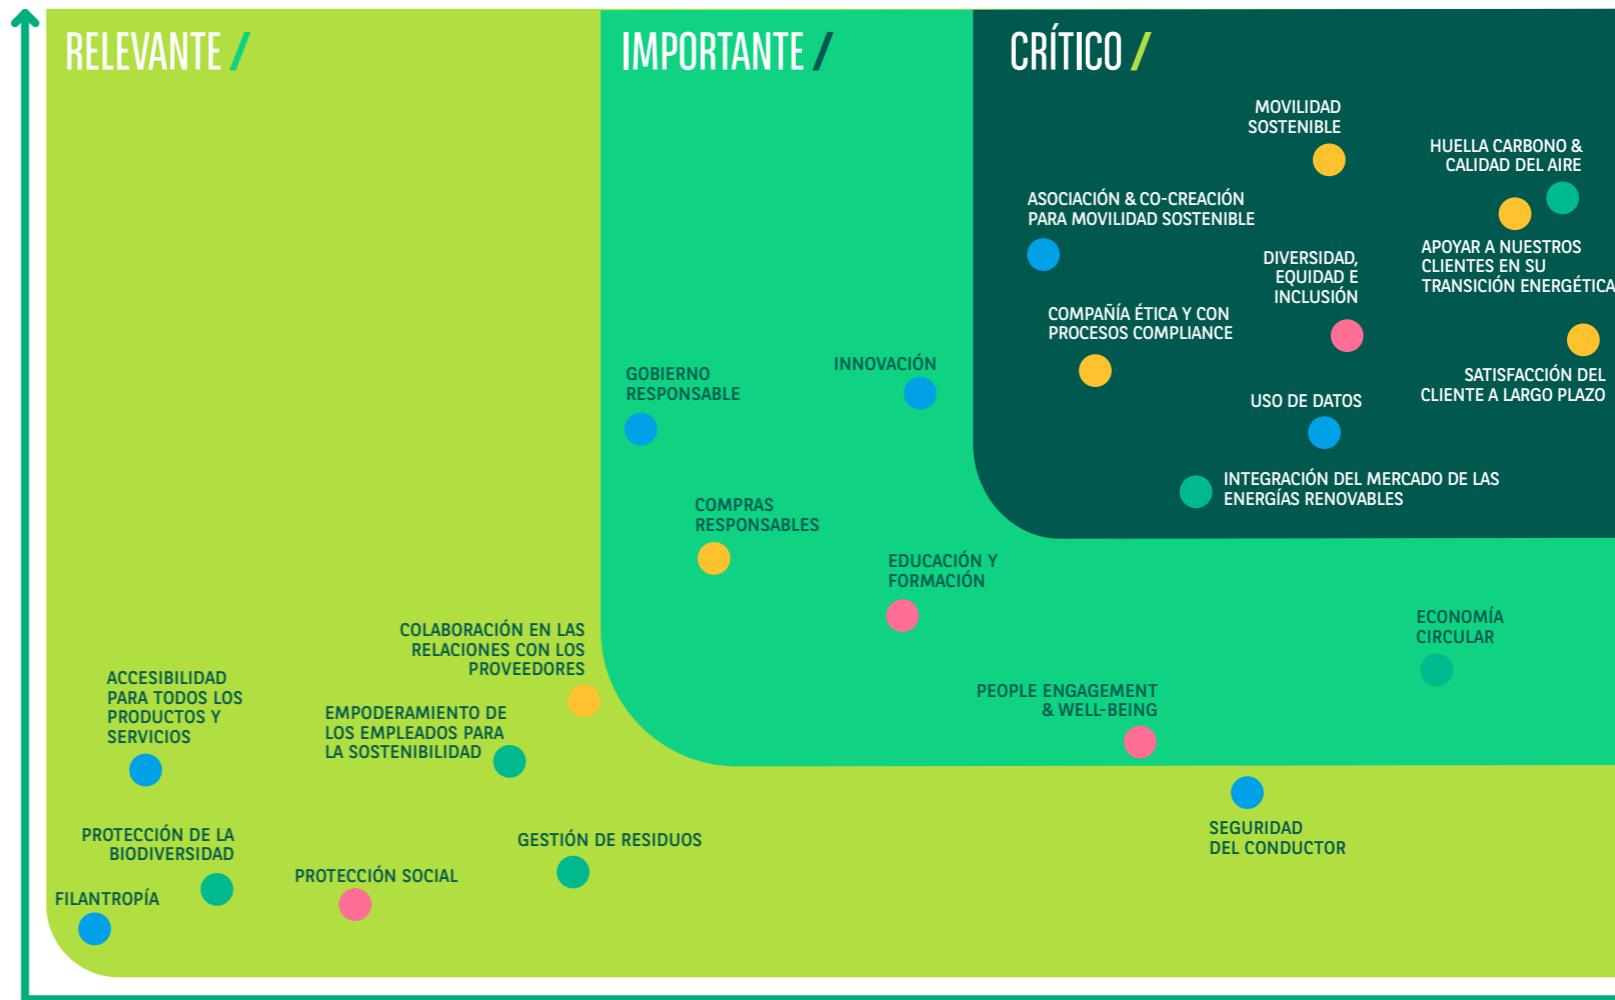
RELEVANTE /

IMPORTANTE /

CRÍTICO /

MOVILIDAD SOSTENIBLE

HUELLA CARBONO & CALIDAD DEL AIRE

ASOCIACIÓN & CO-CREACIÓN PARA MOVILIDAD SOSTENIBLE

DIVERSIDAD, EQUIDAD E INCLUSIÓN

APOYAR A NUESTROS CLIENTES EN SU TRANSICIÓN ENERGÉTICA

COMPAÑÍA ÉTICA Y CON PROCESOS COMPLIANCE

SATISFACCIÓN DEL CLIENTE A LARGO PLAZO

USO DE DATOS

GOBIERNO RESPONSABLE

INNOVACIÓN

INTEGRACIÓN DEL MERCADO DE LAS ENERGÍAS RENOVABLES

COMPRAS RESPONSABLES

EDUCACIÓN Y FORMACIÓN

ECONOMÍA CIRCULAR

COLABORACIÓN EN LAS RELACIONES CON LOS PROVEEDORES

ACCESIBILIDAD PARA TODOS LOS PRODUCTOS Y SERVICIOS

EMPODERAMIENTO DE LOS EMPLEADOS PARA LA SOSTENIBILIDAD

PEOPLE ENGAGEMENT & WELL-BEING

SEGURIDAD DEL CONDUCTOR

PROTECCIÓN DE LA BIODIVERSIDAD

GESTIÓN DE RESIDUOS

PROTECCIÓN SOCIAL

FILANTROPÍA